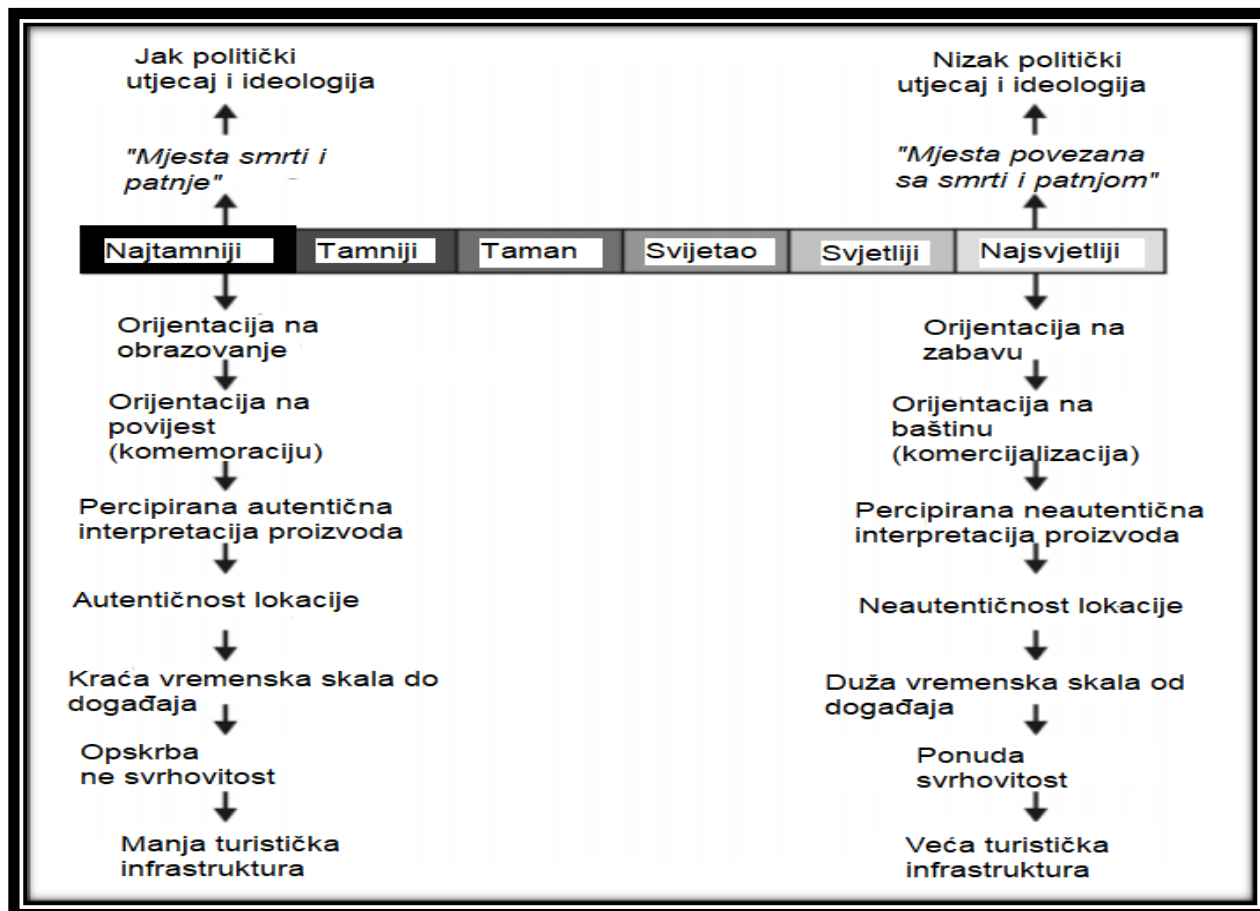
Jak politički utjecaj i ideologija

"Mjesta smrti i patnje"

Nizak politički utjecaj i ideologija

"Mjesta povezana sa smrti i patnjom"

Najtamniji | Tamniji | Taman | Svijetao | Svjetliji | Najsvjetliji

Orijentacija na obrazovanje

Orijentacija na povijest (komemoraciju)

Percipirana autentična interpretacija proizvoda

Autentičnost lokacije

Kraća vremenska skala do događaja

Opskrba ne svrhovitost

Manja turistička infrastruktura

Orijentacija na zabavu

Orijentacija na baštinu (komercijalizacija)

Percipirana neautentična interpretacija proizvoda

Neautentičnost lokacije

Duža vremenska skala od događaja

Ponuda svrhovitost

Veća turistička infrastruktura